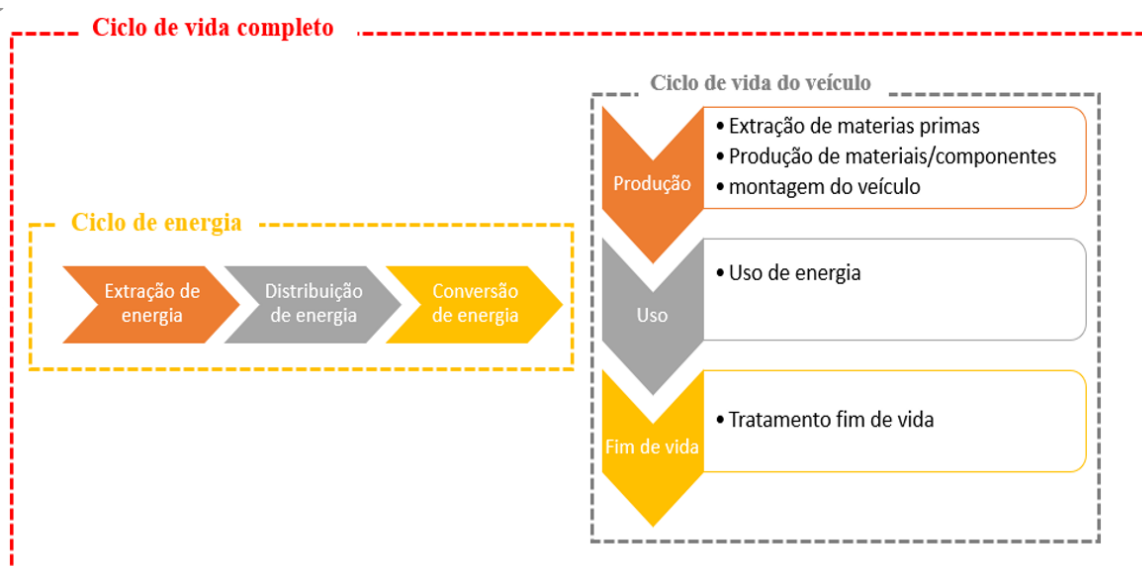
Ciclo de vida completo

Ciclo de energia

Extração de energia

Distribuição de energia

Conversão de energia

Ciclo de vida do veículo

Produção

• Extração de materias primas
• Produção de materiais/componentes
• montagem do veículo

Uso

• Uso de energia

Fim de vida

• Tratamento fim de vida